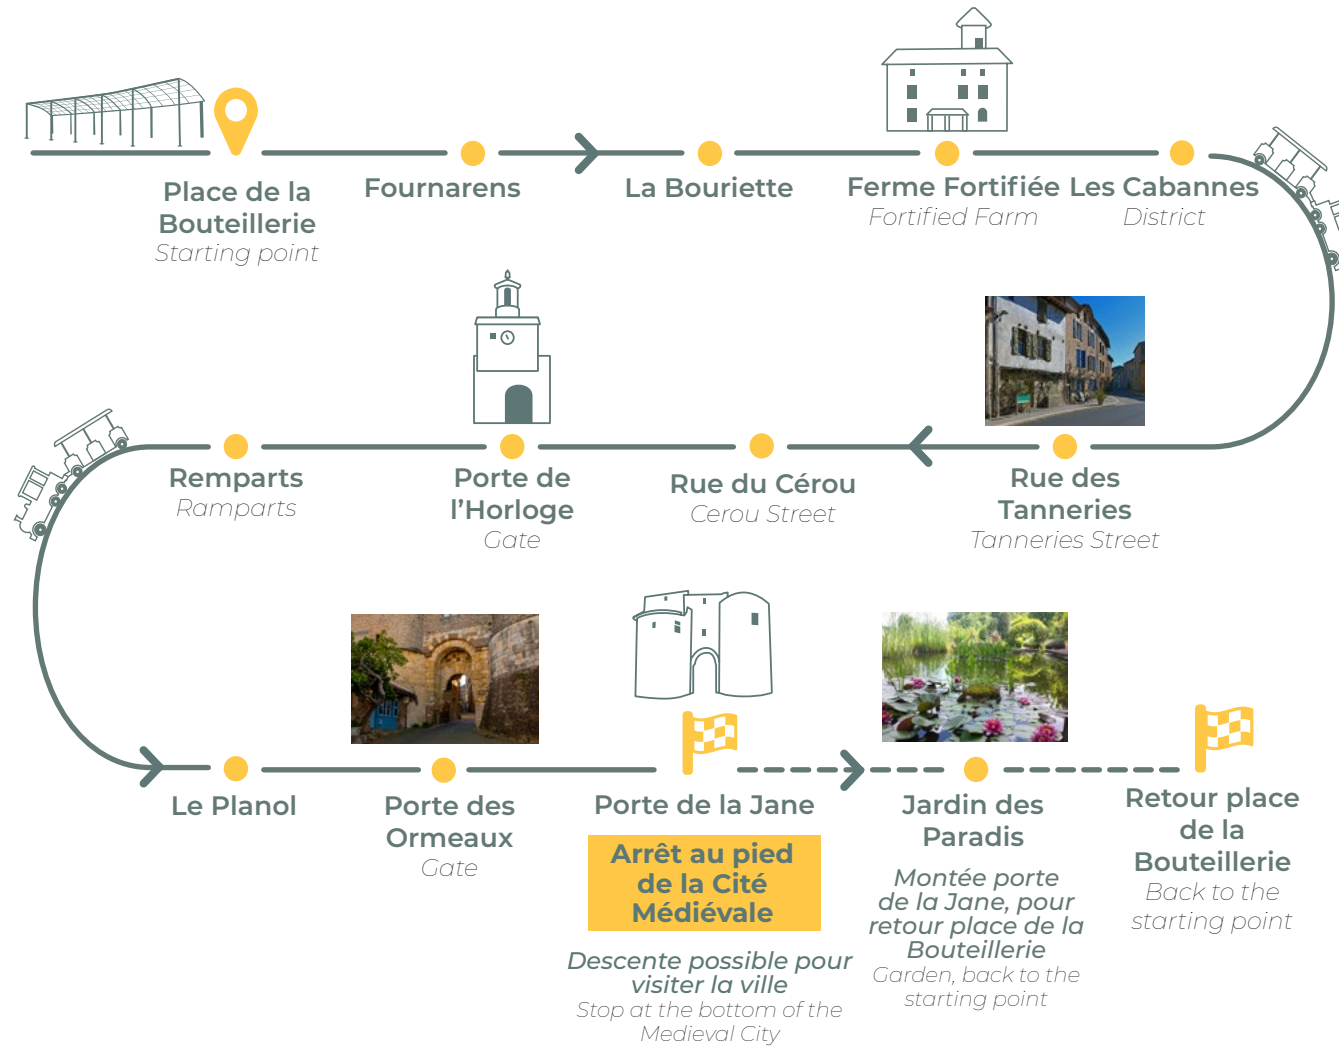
Place de la Bouteillerie
Starting point

Fournarens

La Bouriette

Ferme Fortifiée
Fortified Farm

Les Cabannes
District

Rue des Tanneries
Tanneries Street

Rue du Cérou
Cerou Street

Porte de l'Horloge
Gate

Remparts
Ramparts

Le Planol

Porte des Ormeaux
Gate

Porte de la Jane

Arrêt au pied de la Cité Médiévale

Descente possible pour visiter la ville
Stop at the bottom of the Medieval City

Jardin des Paradis

Montée porte de la Jane, pour retour place de la Bouteillerie
Garden, back to the starting point

Retour place de la Bouteillerie
Back to the starting point